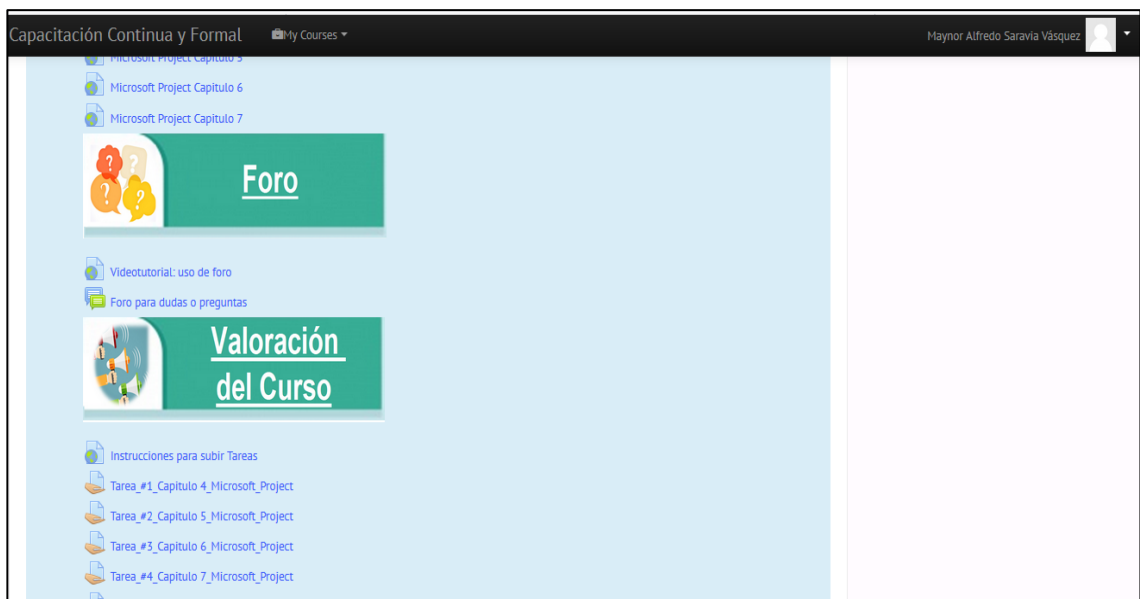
Capacitación Continua y Formal

My Courses

Maynor Alfredo Saravia Vásquez

Microsoft Project Capitulo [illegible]

Microsoft Project Capitulo 6

Microsoft Project Capitulo 7

Foro

Videotutorial: uso de foro

Foro para dudas o preguntas

Valoración del Curso

Instrucciones para subir Tareas

Tarea_#1_Capitulo 4_Microsoft_Project

Tarea_#2_Capitulo 5_Microsoft_Project

Tarea_#3_Capitulo 6_Microsoft_Project

Tarea_#4_Capitulo 7_Microsoft_Project